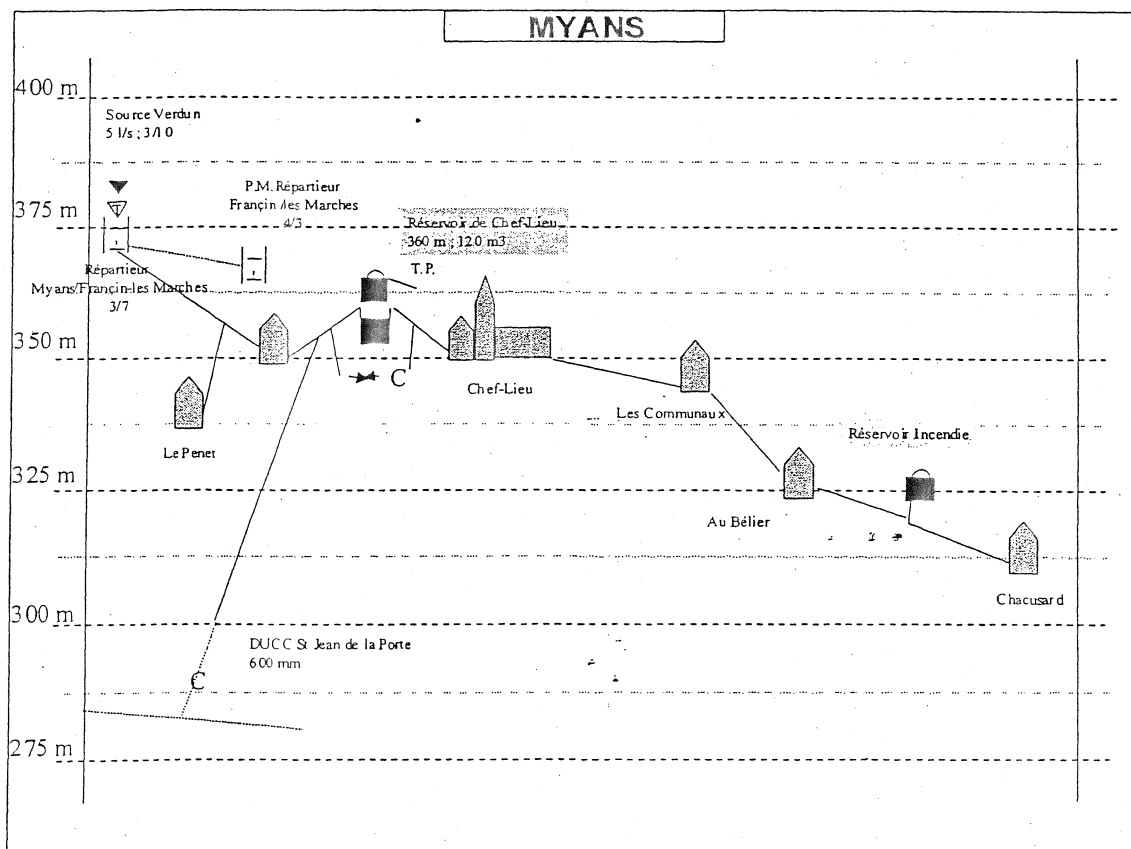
MYANS

400 m

Source Verdun
5 l/s ; 3/10

375 m

P.M. Répartieur
Françin /les Marches
4/3

Réservoir de Chef-Lieu
360 m ; 120 m3

Répartieur
Myans/Françin-les Marches
3/7

T.P.

350 m

C

Chef-Lieu

Le Penet

Les Communaux

Réservoir Incendie

325 m

Au Bélier

Chacusard

300 m

DUCC St Jean de la Porte
600 mm

C

275 m